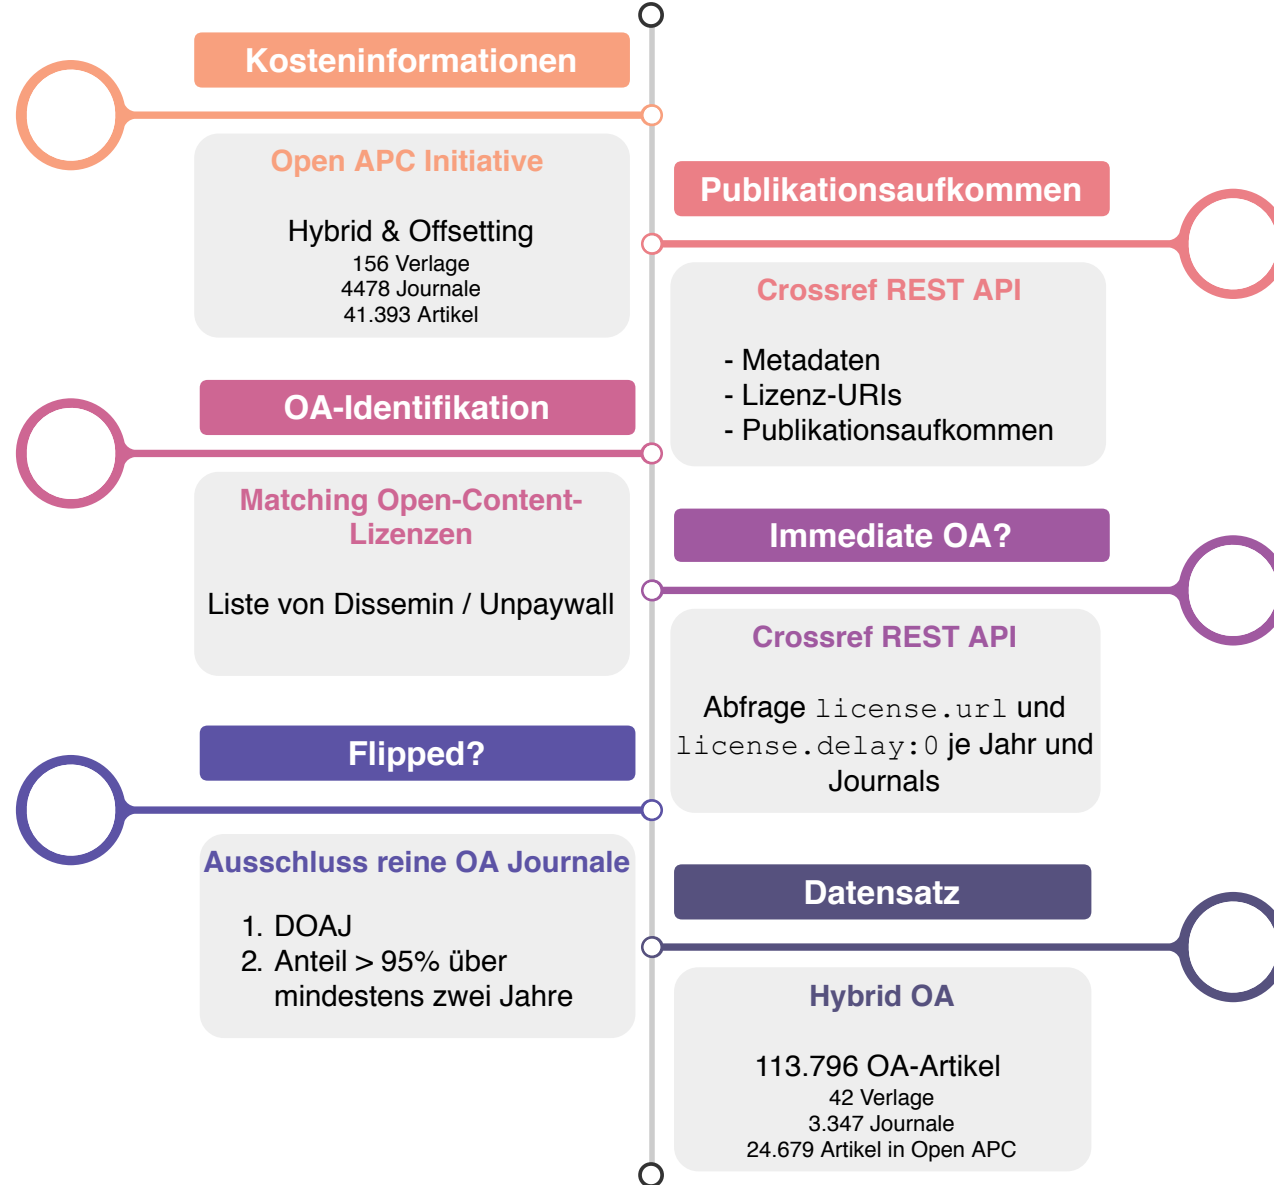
Kosteninformationen

Open APC Initiative

Hybrid & Offsetting
156 Verlage
4478 Journale
41.393 Artikel

Publikationsaufkommen

Crossref REST API

- Metadaten
- Lizenz-URIs
- Publikationsaufkommen

OA-Identifikation

Matching Open-Content-Lizenzen

Liste von Dissemin / Unpaywall

Immediate OA?

Crossref REST API

Abfrage license.url und license.delay:0 je Jahr und Journals

Flipped?

Ausschluss reine OA Journale

1. DOAJ
2. Anteil > 95% über mindestens zwei Jahre

Datensatz

Hybrid OA

113.796 OA-Artikel
42 Verlage
3.347 Journale
24.679 Artikel in Open APC